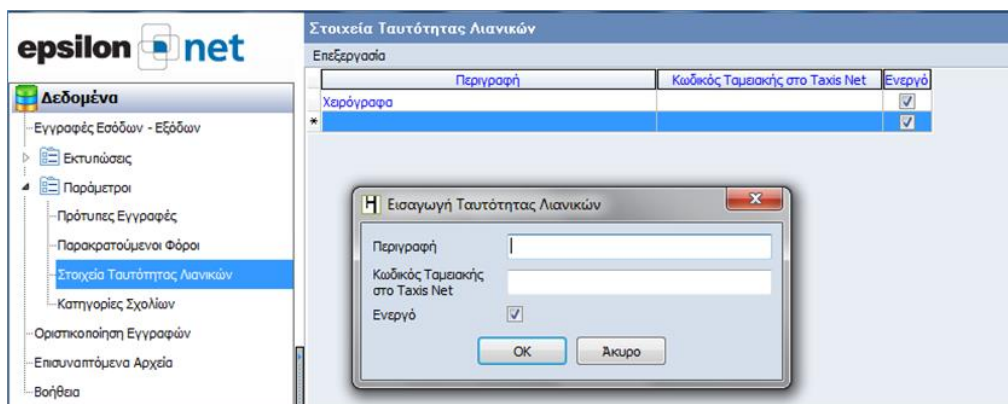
epsilon net

Δεδομένα

Εγγραφές Εσόδων - Εξόδων

Εκτυπώσεις

Παράμετροι

Πρότυπες Εγγραφές

Παρακρατούμενοι Φόροι

Στοιχεία Ταυτότητας Λιανικών

Κατηγορίες Σχολίων

Οριστικοποίηση Εγγραφών

Επισυναπτόμενα Αρχεία

Βοήθεια

Στοιχεία Ταυτότητας Λιανικών

Επεξεργασία

| | Περιγραφή | Κωδικός Ταμειακής στο Taxis Net | Ενεργό |
|---|---|---|---|
| | Χειρόγραφα | | ☑ |
| * | | | ☑ |

Εισαγωγή Ταυτότητας Λιανικών

Περιγραφή

Κωδικός Ταμειακής στο Taxis Net

Ενεργό

OK

Άκυρο